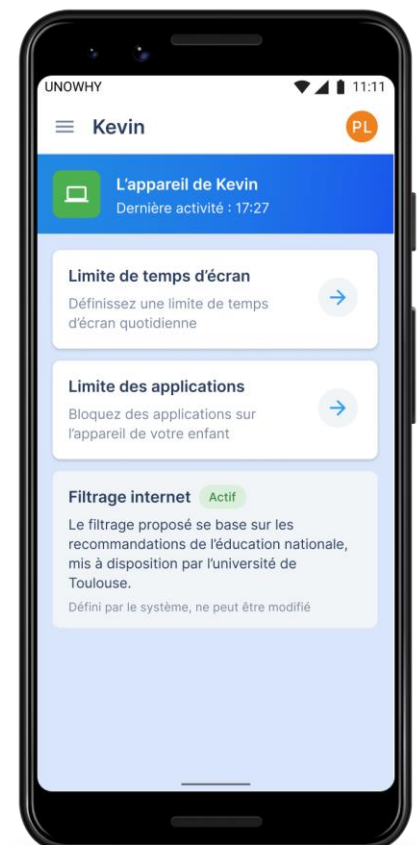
UNOWHY

11:11

Kevin

PL

L'appareil de Kevin

Dernière activité : 17:27

Limite de temps d'écran

Définissez une limite de temps d'écran quotidienne

Limite des applications

Bloquez des applications sur l'appareil de votre enfant

Filtrage internet

Actif

Le filtrage proposé se base sur les recommandations de l'éducation nationale, mis à disposition par l'université de Toulouse.

Défini par le système, ne peut être modifié